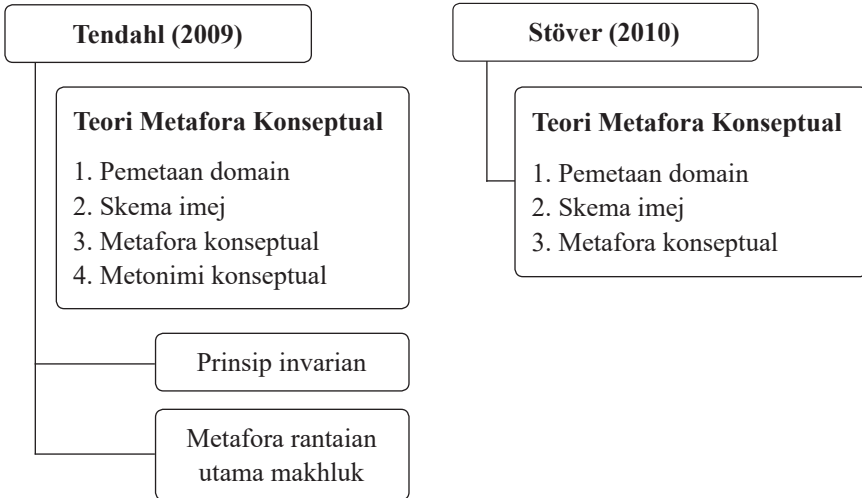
Tendahl (2009)

Teori Metafora Konseptual

1. Pemetaan domain
2. Skema imej
3. Metafora konseptual
4. Metonimi konseptual

Prinsip invarian

Metafora rantaian utama makhluk

Stöver (2010)

Teori Metafora Konseptual

1. Pemetaan domain
2. Skema imej
3. Metafora konseptual